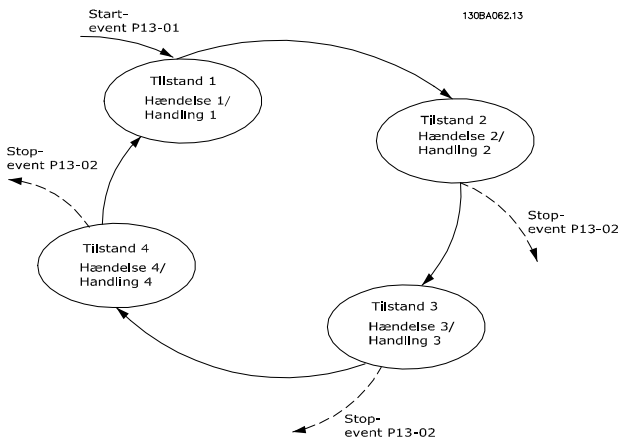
Start-
event P13-01

130BA062.13

Tilstand 1
Hændelse 1/
Handling 1

Tilstand 2
Hændelse 2/
Handling 2

Stop-
event P13-02

Stop-
event P13-02

Tilstand 4
Hændelse 4/
Handling 4

Tilstand 3
Hændelse 3/
Handling 3

Stop-
event P13-02